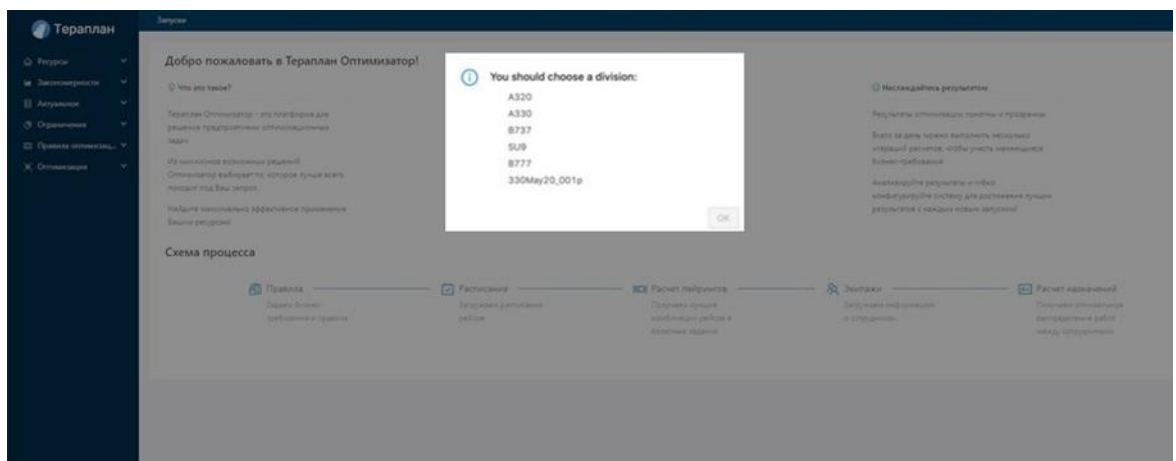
Тераплан

Запуски

Ресурсы
Закономерности
Актуализация
Ограничения
Правила оптимизац...
Оптимизация

Добро пожаловать в Тераплан Оптимизатор!

Что это такое?

Тераплан Оптимизатор - это платформа для решения предприятием оптимизационных задач

Из миллионов возможных решений Оптимизатор выбирает то, которое лучше всего походит под Ваш запрос

Найдите максимально эффективное применение Вашим ресурсам

You should choose a division:

A320
A330
B737
SU9
B777
330May20_001p

OK

Настраивайте результатом

Результаты оптимизации понятны и прозрачны

Всего за день можно выполнить несколько операций расчетов, чтобы учесть меняющиеся бизнес-требования

Анализируйте результаты и гибко конфигурируйте систему для достижения лучших результатов с каждым новым запуском!

Схема процесса

Правила
Задайте бизнес-требования и правила

Расписание
Загрузите расписание рейсов

Расчет пейрингов
Получите лучшие комбинации рейсов в понятном задании

Экипажи
Загрузите информацию о сотрудниках

Расчет назначений
Получите оптимальное распределение работ между сотрудниками